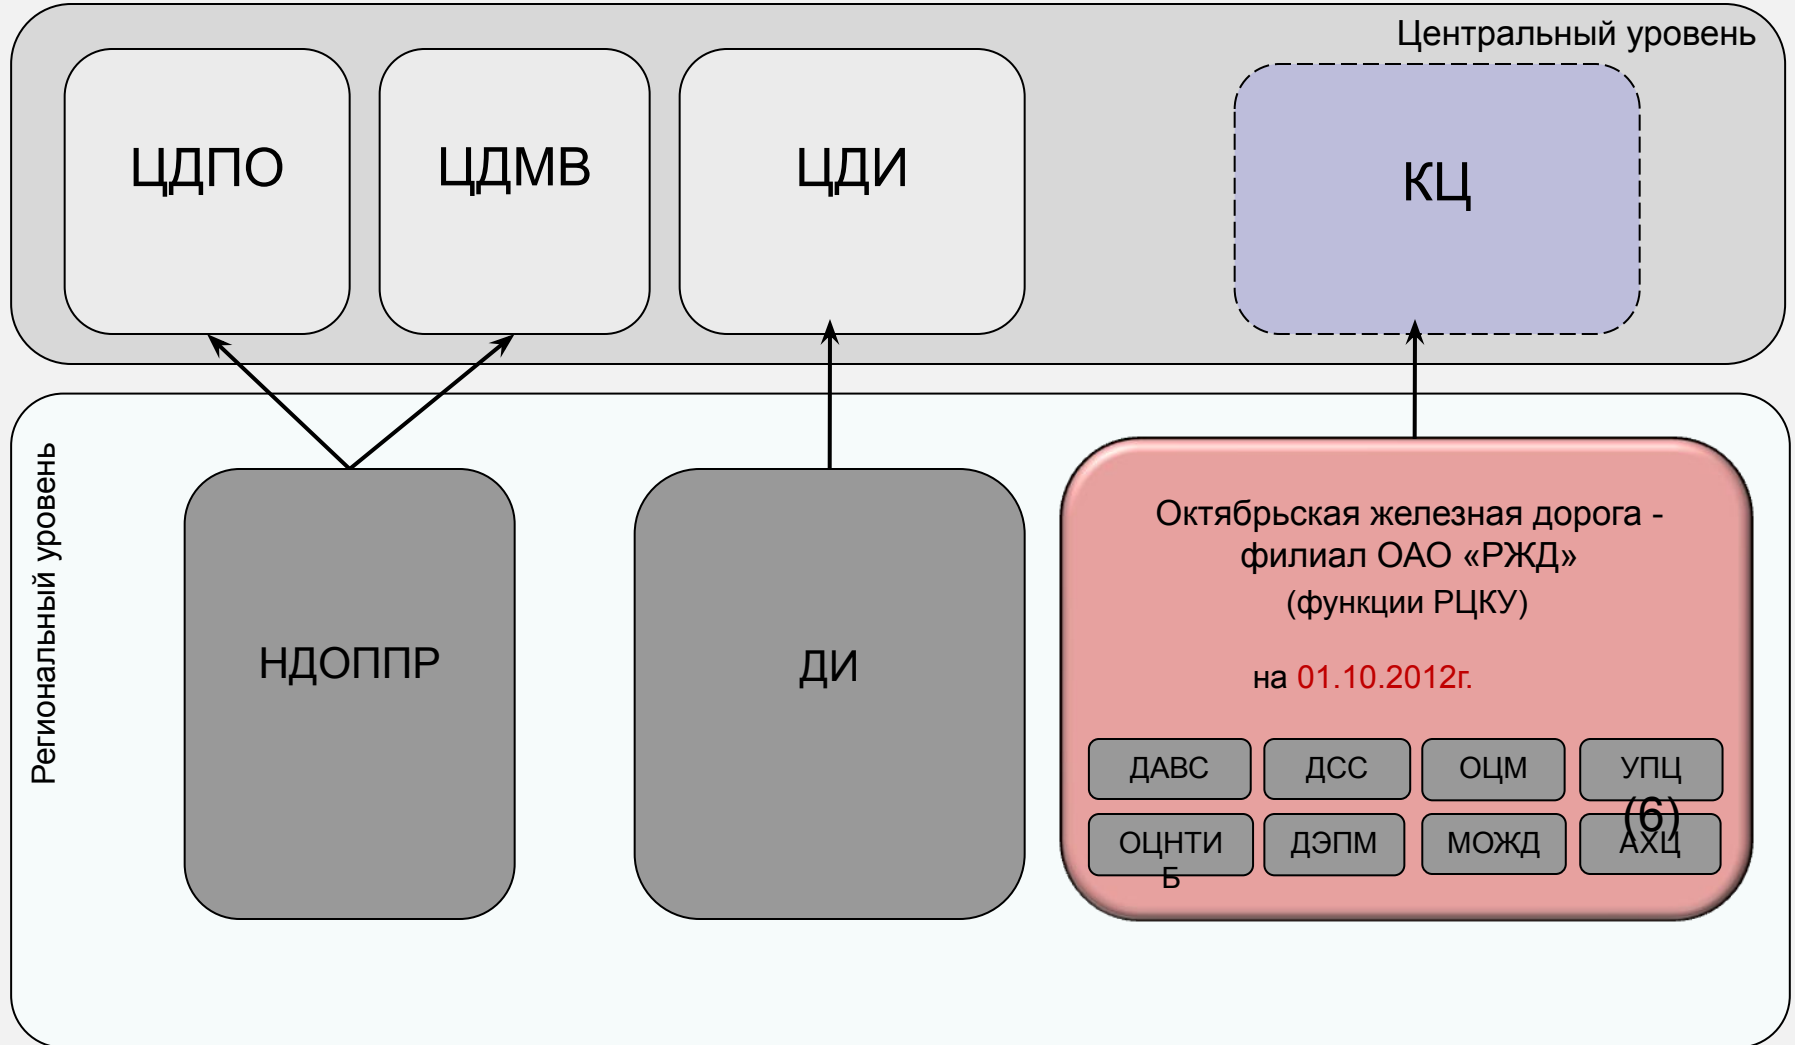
Центральный уровень

ЦДПО

ЦДМВ

ЦДИ

КЦ

Региональный уровень

НДОППР

ДИ

Октябрьская железная дорога - филиал ОАО «РЖД»
(функции РЦКУ)

на 01.10.2012г.

ДАВС

ДСС

ОЦМ

УПЦ

(6)

ОЦНТИБ

ДЭПМ

МОЖД

АХЦ